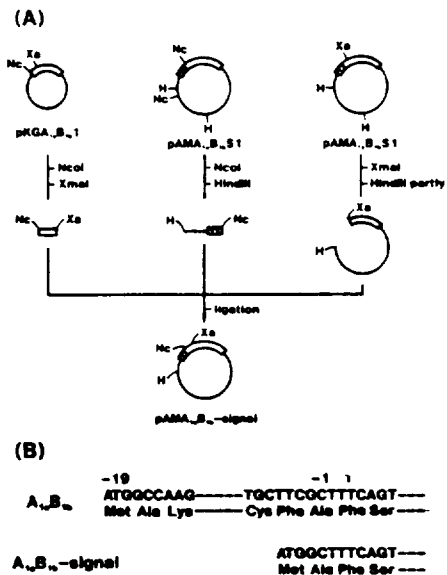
(A)

Nc Xa

pKGA.B.1

Nc H Nc H

pAMA.B.S1

Xa H H

pAMA.B.S1

Ncol
Xmal

Ncol
HindIII

Xmal
HindIII partly

Nc Xa

H Nc

Xa H

ligation

Xa Nc H

pAMA.B.-signal

(B)

A.B.

−19 −1 1
ATGGCCAAG——TGCTTCGCTTTCAGT——
Met Ala Lys——Cys Phe Ala Phe Ser——

A.B.-signal

ATGGCTTTCAGT——
Met Ala Phe Ser——